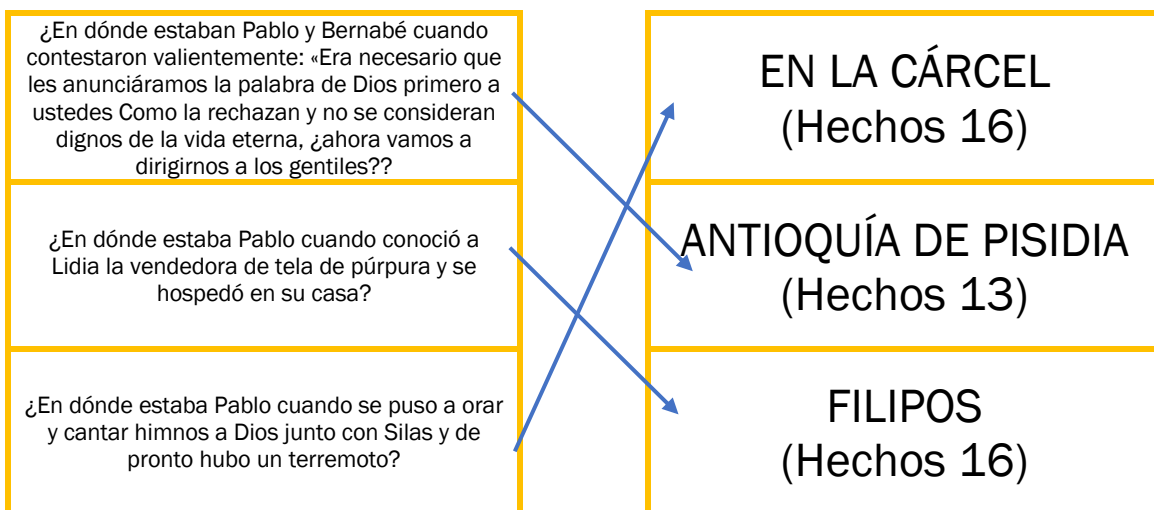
¿En dónde estaban Pablo y Bernabé cuando contestaron valientemente: «Era necesario que les anunciáramos la palabra de Dios primero a ustedes Como la rechazan y no se consideran dignos de la vida eterna, ¿ahora vamos a dirigirnos a los gentiles??

¿En dónde estaba Pablo cuando conoció a Lidia la vendedora de tela de púrpura y se hospedó en su casa?

¿En dónde estaba Pablo cuando se puso a orar y cantar himnos a Dios junto con Silas y de pronto hubo un terremoto?

EN LA CÁRCEL
(Hechos 16)

ANTIOQUÍA DE PISIDIA
(Hechos 13)

FILIPOS
(Hechos 16)